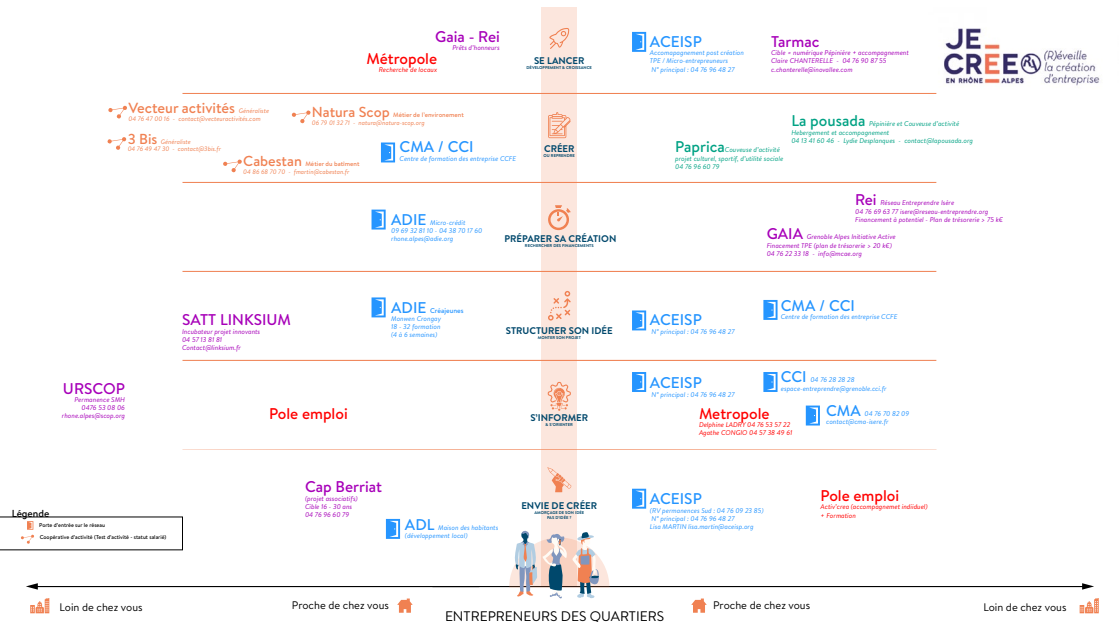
Gaia - Rei
Prêts d'honneurs

Métropole
Recherche de locaux

SE LANCER
DÉVELOPPEMENT & CROISSANCE

ACEISP
Accompagnement post création
TPE / Micro-entrepreneurs
N° principal : 04 76 96 48 27

Tarmac
Cible « numérique Pépinière + accompagnement
Claire CHANTERELLE - 04 76 90 87 55
c.chanterelle@inovallee.com

JE CRÉE EN RHÔNE ALPES
(R)éveille la création d'entreprise

Vecteur activités Généraliste
04 76 47 00 16 - contact@vecteuractivites.com

Natura Scop Métier de l'environnement
06 79 01 32 71 - natura@natura-scop.org

3 Bis Généraliste
04 76 49 47 30 - contact@3bis.fr

Cabestan Métier du batiment
04 86 68 70 70 - fmartin@cabestan.fr

CMA / CCI
Centre de formation des entreprise CCFE

CRÉER
OU REPRENDRE

Paprica Couveuse d'activité
projet culturel, sportif, d'utilité sociale
04 76 96 60 79

La pousada Pépinière et Couveuse d'activité
Hebergement et accompagnement
04 13 41 60 46 - Lydie Desplanques - contact@lapousada.org

ADIE Micro-crédit
09 69 32 81 10 - 04 38 70 17 60
rhone.alpes@adie.org

PRÉPARER SA CRÉATION
RECHERCHER DES FINANCEMENTS

Rei Réseau Entreprendre Isère
04 76 69 63 77 isere@reseau-entreprendre.org
Financement à potentiel - Plan de trésorerie > 75 k€

GAIA Grenoble Alpes Initiative Active
Financement TPE (plan de trésorerie > 20 k€)
04 76 22 33 18 - info@mcae.org

SATT LINKSIUM
Incubateur projet innovants
04 57 13 81 81
Contact@linksium.fr

ADIE Créajeunes
Manwen Crongay
18 - 32 formation
(4 à 6 semaines)

STRUCTURER SON IDÉE
MONTER SON PROJET

ACEISP
N° principal : 04 76 96 48 27

CMA / CCI
Centre de formation des entreprise CCFE

URSCOP
Permanence SMH
0476 53 08 06
rhone.alpes@scop.org

Pole emploi

S'INFORMER
& S'ORIENTER

ACEISP
N° principal : 04 76 96 48 27

CCI 04 76 28 28 28
espace-entreprendre@grenoble.cci.fr

Metropole
Delphine LADRY 04 76 53 57 22
Agathe CONGIO 04 57 38 49 61

CMA 04 76 70 82 09
contact@cma-isere.fr

Cap Berriat
(projet associatifs)
Cible 16 - 30 ans
04 76 96 60 79

ADL Maison des habitants
(développement local)

ENVIE DE CRÉER
ANCRAGE DE SON IDÉE
PAS D'IDÉE ?

ACEISP
(RV permanences Sud : 04 76 09 23 85)
N° principal : 04 76 96 48 27
Lisa MARTIN lisa.martin@aceisp.org

Pole emploi
Activ'crea (accompagnemet indiduel)
+ Formation

Légende
Porte d'entrée sur le réseau
Coopérative d'activité (Test d'activité - statut salarié)

Loin de chez vous
Proche de chez vous
ENTREPRENEURS DES QUARTIERS
Proche de chez vous
Loin de chez vous